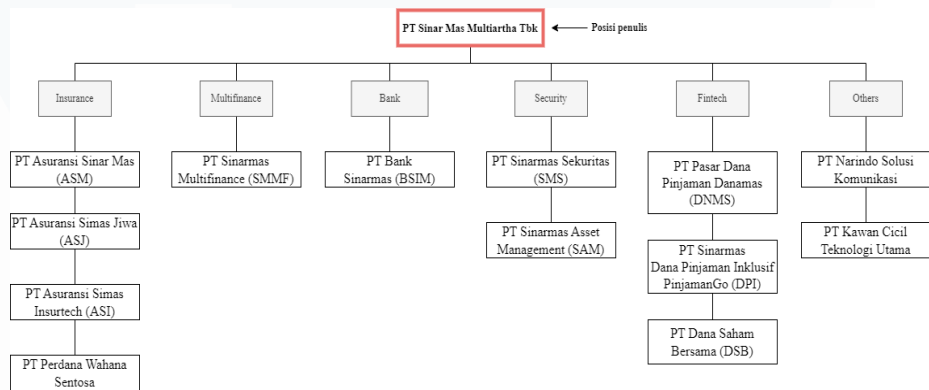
PT Sinar Mas Multiartha Tbk

Posisi penulis

Insurance

Multifinance

Bank

Security

Fintech

Others

PT Asuransi Sinar Mas (ASM)

PT Asuransi Simas Jiwa (ASJ)

PT Asuransi Simas Insurtech (ASI)

PT Perdana Wahana Sentosa

PT Sinarmas Multifinance (SMMF)

PT Bank Sinarmas (BSIM)

PT Sinarmas Sekuritas (SMS)

PT Sinarmas Asset Management (SAM)

PT Pasar Dana Pinjaman Danamas (DNMS)

PT Sinarmas Dana Pinjaman Inklusif PinjamanGo (DPI)

PT Dana Saham Bersama (DSB)

PT Narindo Solusi Komunikasi

PT Kawan Cicil Teknologi Utama